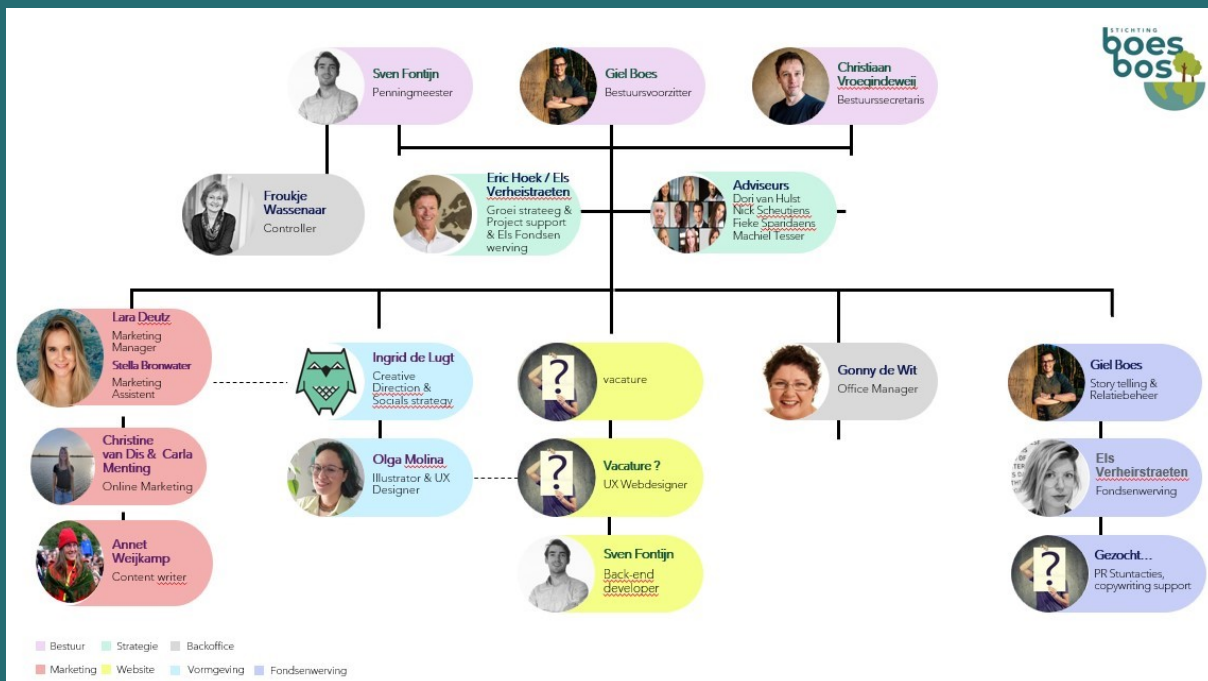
STICHTING
boes bos

Sven Fontijn
Penningmeester

Giel Boes
Bestuursvoorzitter

Christiaan Vroegindeweij
Bestuurssecretaris

Froukje Wassenaar
Controller

Eric Hoek / Els Verheistraeten
Groei strateeg & Project support & Els Fondsen werving

Adviseurs
Dori van Hulst
Nick Scheutiens
Fieke Sparidaens
Machiel Tesser

Lara Deutz
Marketing Manager
Stella Bronwater
Marketing Assistent

Christine van Dis & Carla Menting
Online Marketing

Annet Weijkamp
Content writer

Ingrid de Lugt
Creative Direction & Socials strategy

Olga Molina
Illustrator & UX Designer

?
vacature

?
Vacature ?
UX Webdesigner

Sven Fontijn
Back-end developer

Gonny de Wit
Office Manager

Giel Boes
Story telling & Relatiebeheer

Els Verheirstraeten
Fondsenwerving

?
Gezocht…
PR Stuntacties, copywriting support

Bestuur Strategie Backoffice
Marketing Website Vormgeving Fondsenwerving